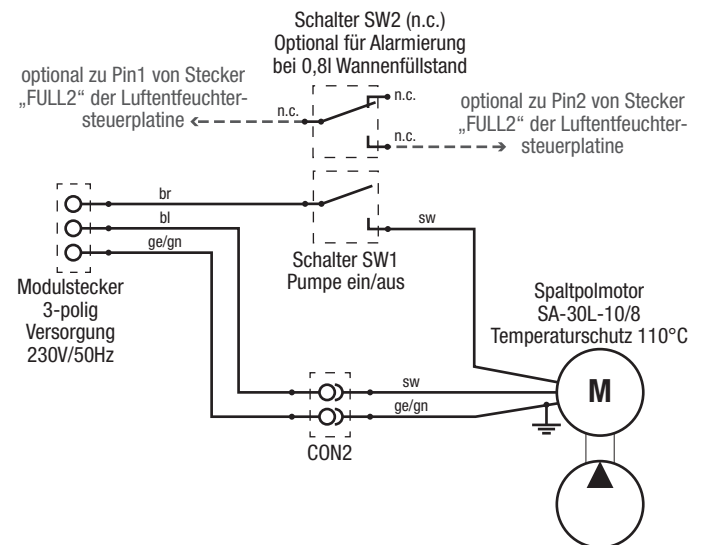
Schalter SW2 (n.c.)
Optional für Alarmierung
bei 0,8l Wannenfüllstand

optional zu Pin1 von Stecker „FULL2“ der Luftentfeuchtersteuerplatine

n.c.

n.c.

n.c.

optional zu Pin2 von Stecker „FULL2“ der Luftentfeuchtersteuerplatine

br

bl

ge/gn

sw

Schalter SW1
Pumpe ein/aus

Modulstecker
3-polig
Versorgung
230V/50Hz

Spaltpolmotor
SA-30L-10/8
Temperaturschutz 110°C

sw

ge/gn

M

CON2